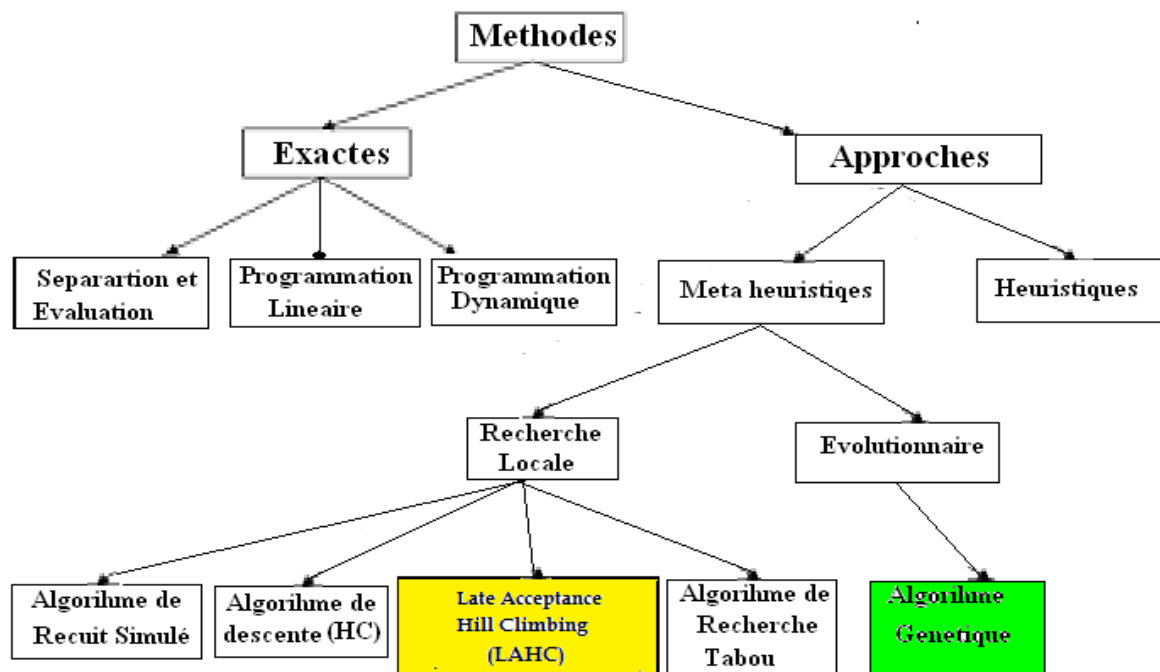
Methodes

Exactes

Approches

Separartion et Evaluation

Programmation Lineaire

Programmation Dynamique

Meta heuristiqes

Heuristiques

Recherche Locale

Evolutionnaire

Algorilume de Recuit Simulé

Algorilume de descente (HC)

Late Acceptance Hill Climbing (LAHC)

Algorilume de Recherche Tabou

Algorilune Genetique